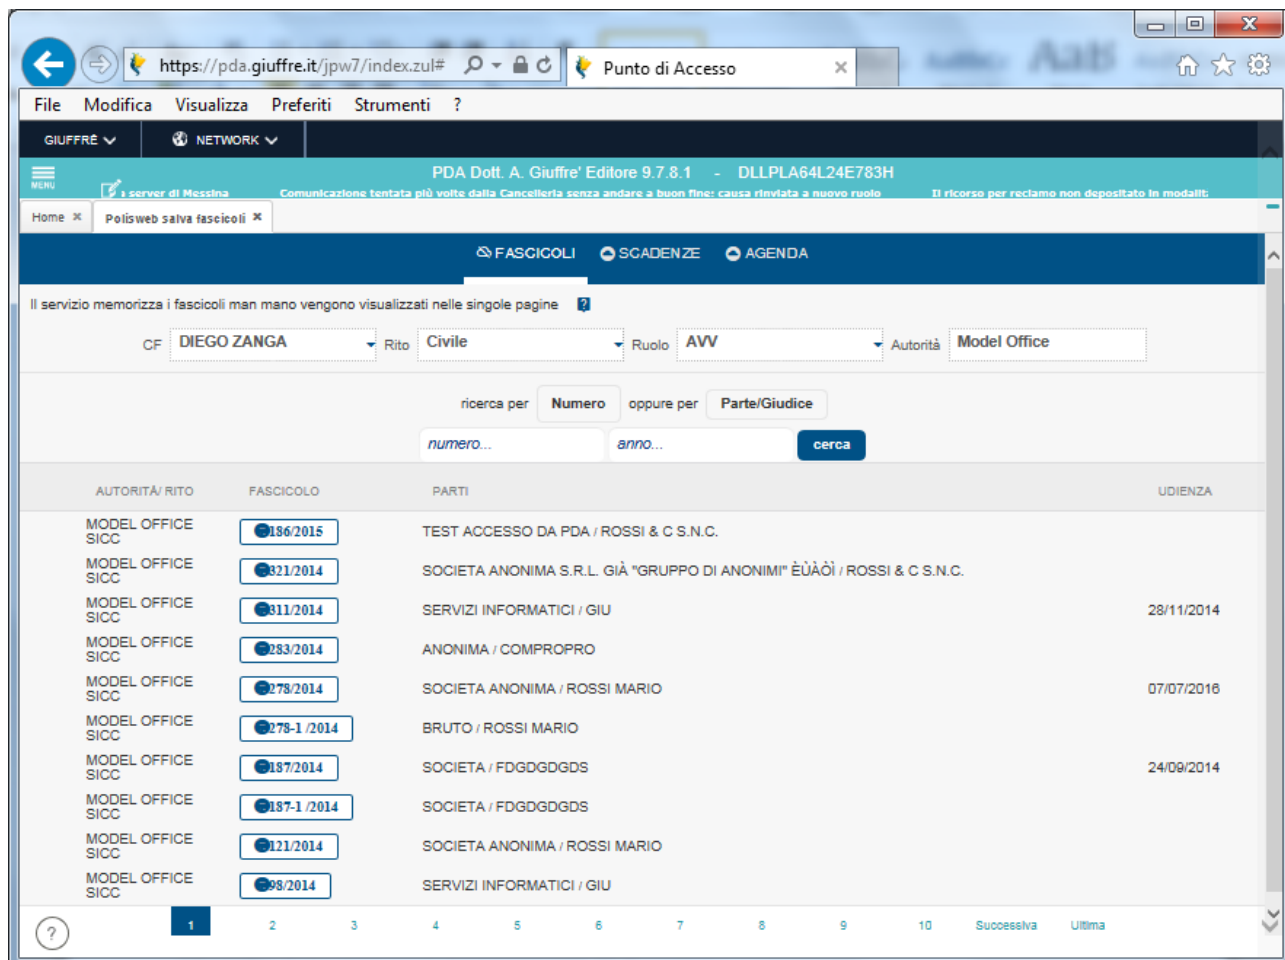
https://pda.giuffre.it/jpw7/index.zul#

Punto di Accesso

File Modifica Visualizza Preferiti Strumenti ?

GIUFFRÈ NETWORK

MENU

PDA Dott. A. Giuffre' Editore 9.7.8.1 - DLLPLA64L24E783H

i server di Messina Comunicazione tentata più volte dalla Cancelleria senza andare a buon fine: causa rinviata a nuovo ruolo Il ricorso per reclamo non depositato in modalit

Home ✖ Polisweb salva fascicoli ✖

FASCICOLI SCADENZE AGENDA

Il servizio memorizza i fascicoli man mano vengono visualizzati nelle singole pagine

CF DIEGO ZANGA Rito Civile Ruolo AVV Autorità Model Office

ricerca per Numero oppure per Parte/Giudice

numero... anno... cerca

| AUTORITÀ/ RITO | FASCICOLO | PARTI | UDIENZA |
|---|---|---|---|
| MODEL OFFICE SICC | 186/2015 | TEST ACCESSO DA PDA / ROSSI & C S.N.C. | |
| MODEL OFFICE SICC | 321/2014 | SOCIETA ANONIMA S.R.L. GIÀ "GRUPPO DI ANONIMI" ÈÙÀÒÌ / ROSSI & C S.N.C. | |
| MODEL OFFICE SICC | 311/2014 | SERVIZI INFORMATICI / GIU | 28/11/2014 |
| MODEL OFFICE SICC | 283/2014 | ANONIMA / COMPROPRO | |
| MODEL OFFICE SICC | 278/2014 | SOCIETA ANONIMA / ROSSI MARIO | 07/07/2016 |
| MODEL OFFICE SICC | 278-1 /2014 | BRUTO / ROSSI MARIO | |
| MODEL OFFICE SICC | 187/2014 | SOCIETA / FDGDGDGDS | 24/09/2014 |
| MODEL OFFICE SICC | 187-1 /2014 | SOCIETA / FDGDGDGDS | |
| MODEL OFFICE SICC | 121/2014 | SOCIETA ANONIMA / ROSSI MARIO | |
| MODEL OFFICE SICC | 98/2014 | SERVIZI INFORMATICI / GIU | |

? 1 2 3 4 5 6 7 8 9 10 Successiva Ultima